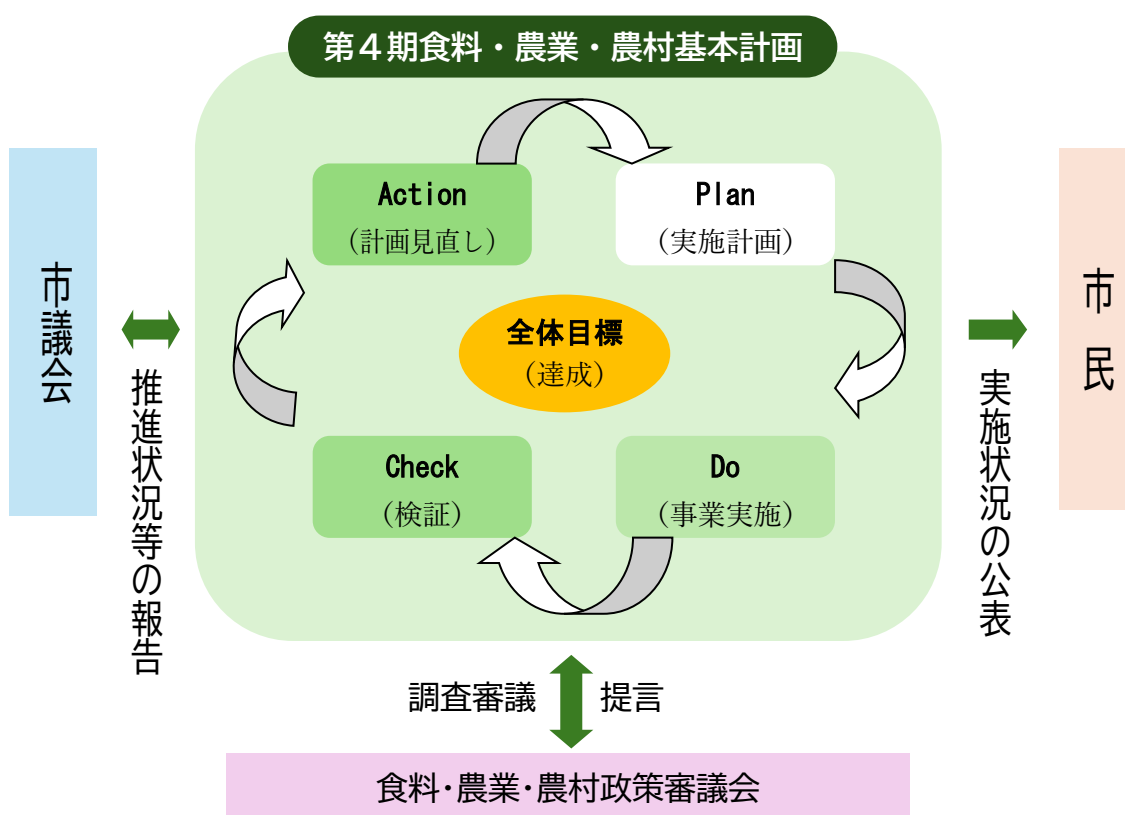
第４期食料・農業・農村基本計画

Action
（計画見直し）

Plan
（実施計画）

全体目標
（達成）

Check
（検証）

Do
（事業実施）

市議会

推進状況等の報告

市民

実施状況の公表

調査審議

提言

食料・農業・農村政策審議会